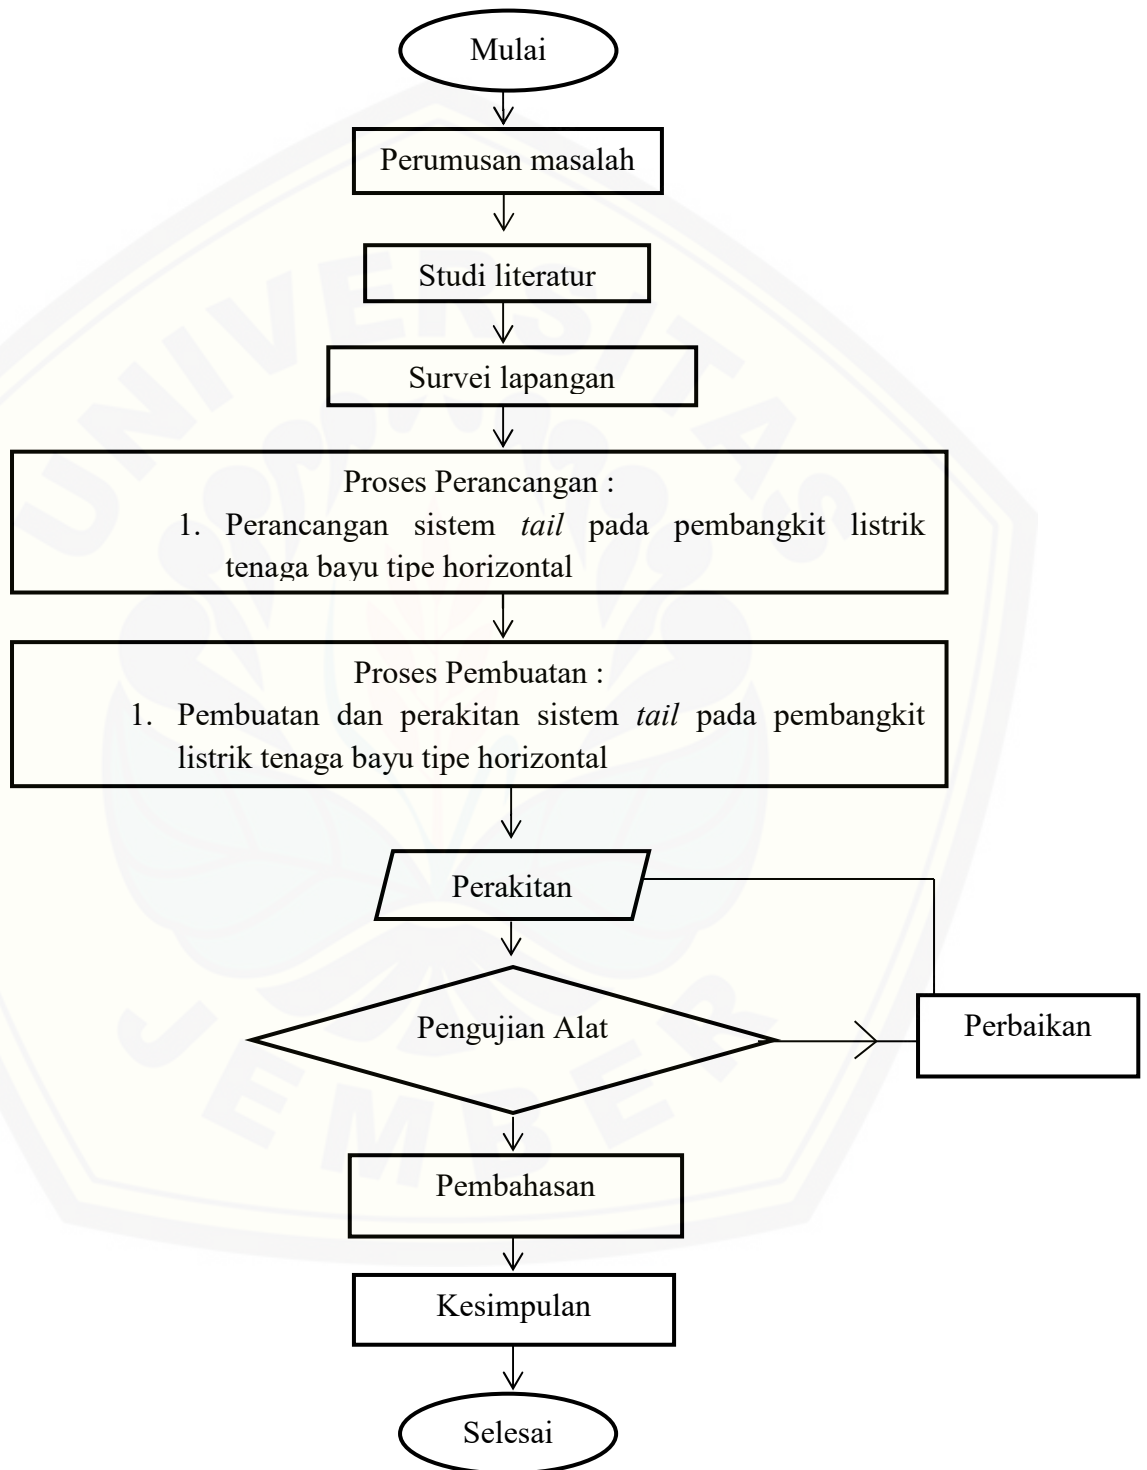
Mulai

Perumusan masalah

Studi literatur

Survei lapangan

Proses Perancangan :
1. Perancangan sistem *tail* pada pembangkit listrik tenaga bayu tipe horizontal

Proses Pembuatan :
1. Pembuatan dan perakitan sistem *tail* pada pembangkit listrik tenaga bayu tipe horizontal

Perakitan

Pengujian Alat

Perbaikan

Pembahasan

Kesimpulan

Selesai